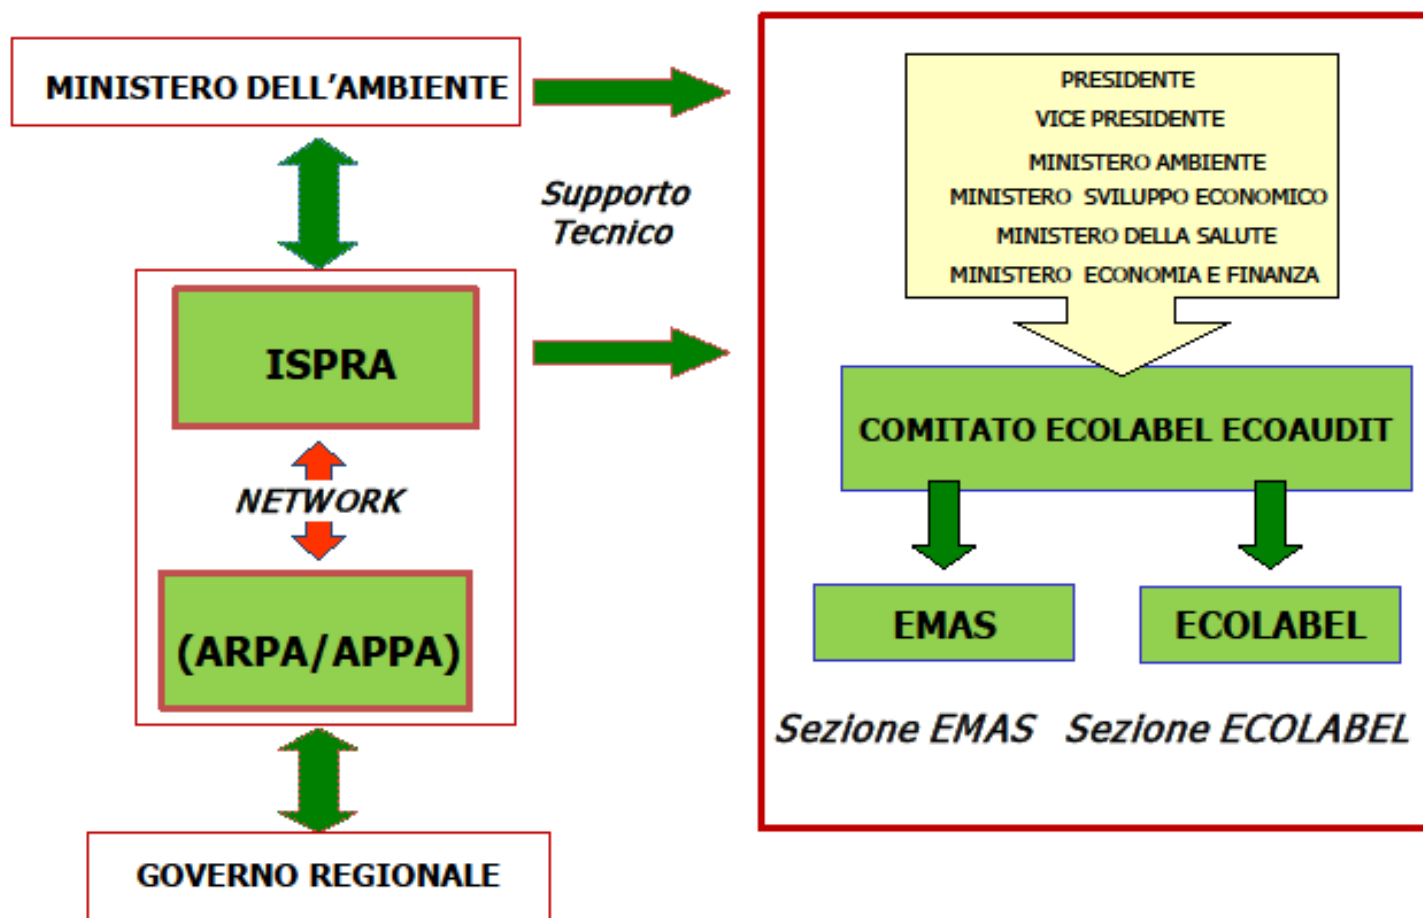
MINISTERO DELL'AMBIENTE

Supporto Tecnico

ISPRA

NETWORK

(ARPA/APPA)

GOVERNO REGIONALE

PRESIDENTE
VICE PRESIDENTE
MINISTERO AMBIENTE
MINISTERO SVILUPPO ECONOMICO
MINISTERO DELLA SALUTE
MINISTERO ECONOMIA E FINANZA

COMITATO ECOLABEL ECOAUDIT

EMAS

ECOLABEL

Sezione EMAS

Sezione ECOLABEL